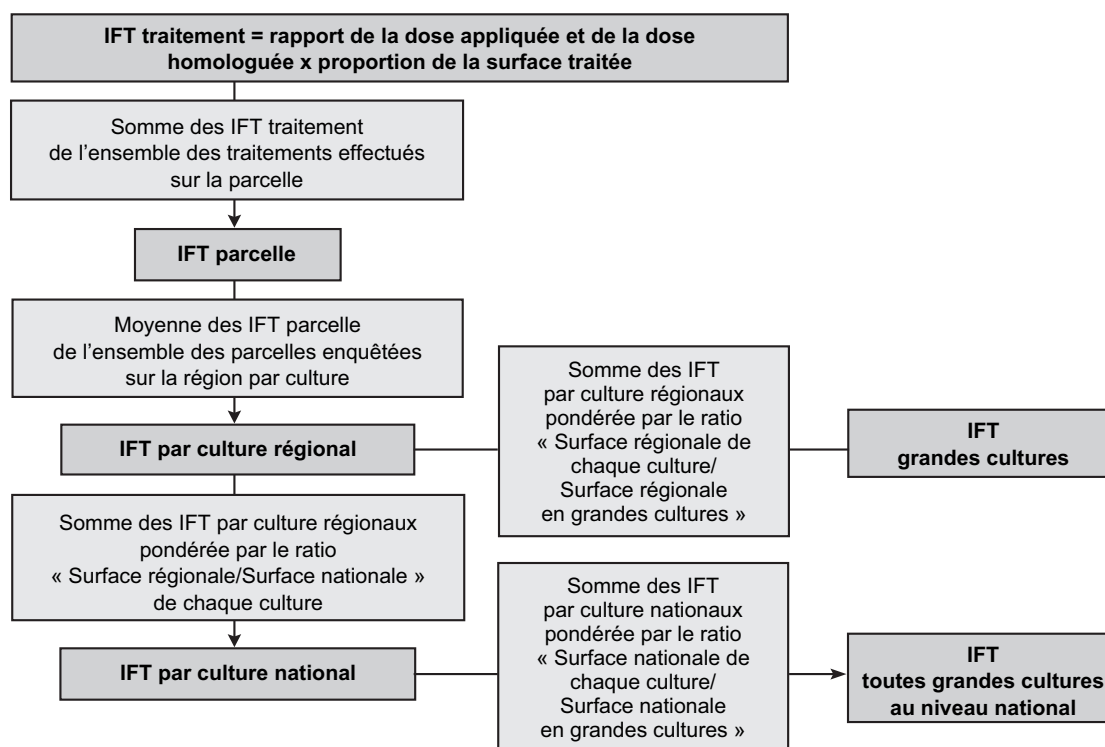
IFT traitement = rapport de la dose appliquée et de la dose homologuée x proportion de la surface traitée

Somme des IFT traitement de l'ensemble des traitements effectués sur la parcelle

IFT parcelle

Moyenne des IFT parcelle de l'ensemble des parcelles enquêtées sur la région par culture

IFT par culture régional

Somme des IFT par culture régionaux pondérée par le ratio « Surface régionale de chaque culture/ Surface régionale en grandes cultures »

IFT grandes cultures

Somme des IFT par culture régionaux pondérée par le ratio « Surface régionale/Surface nationale » de chaque culture

IFT par culture national

Somme des IFT par culture nationaux pondérée par le ratio « Surface nationale de chaque culture/ Surface nationale en grandes cultures »

IFT toutes grandes cultures au niveau national